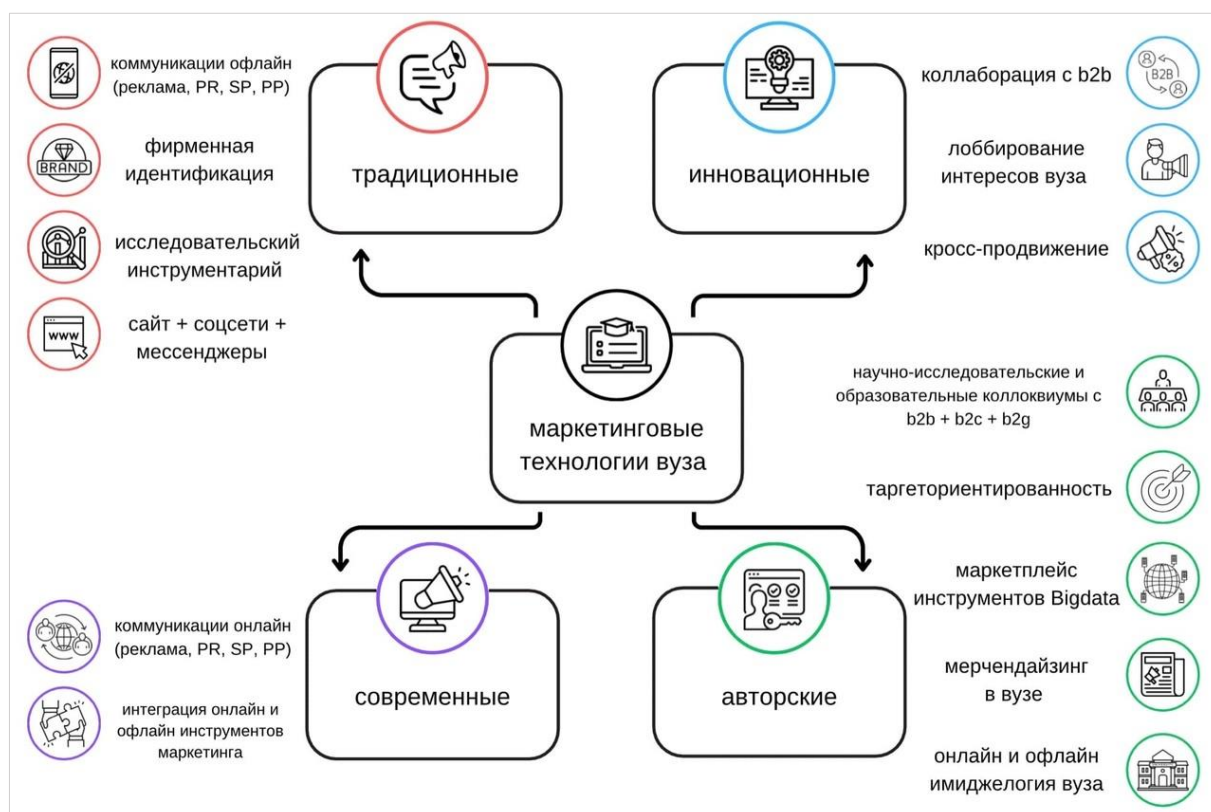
коммуникации офлайн (реклама, PR, SP, PP)

BRAND

фирменная идентификация

исследовательский инструментарий

www

сайт + соцсети + мессенджеры

традиционные

инновационные

коллаборация с b2b

B2B

лоббирование интересов вуза

кросс-продвижение

маркетинговые технологии вуза

научно-исследовательские и образовательные коллоквиумы с b2b + b2c + b2g

таргеториентированность

маркетплейс инструментов Bigdata

мерчендайзинг в вузе

онлайн и офлайн имиджелогия вуза

современные

авторские

коммуникации онлайн (реклама, PR, SP, PP)

интеграция онлайн и офлайн инструментов маркетинга